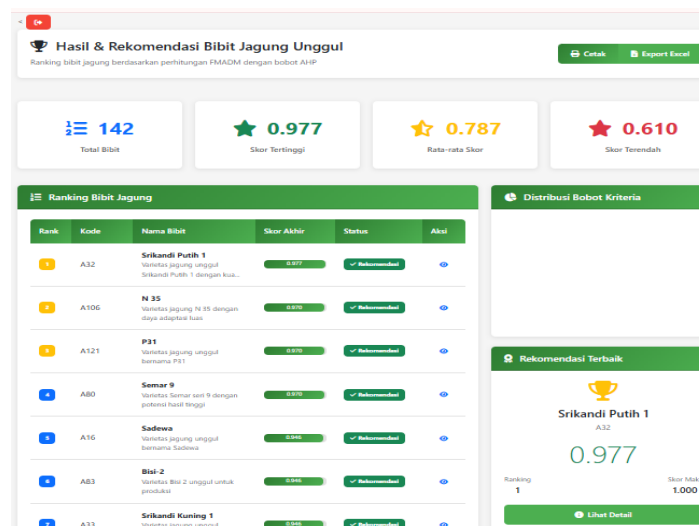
Hasil & Rekomendasi Bibit Jagung Unggul

Ranking bibit jagung berdasarkan perhitungan FMADM dengan bobot AHP

Cetak

Export Excel

142
Total Bibit

0.977
Skor Tertinggi

0.787
Rata-rata Skor

0.610
Skor Terendah

Ranking Bibit Jagung

| Rank | Kode | Nama Bibit | Skor Akhir | Status | Aksi |
|---|---|---|---|---|---|
| 1 | A32 | Srikandi Putih 1 Varietas jagung unggul Srikandi Putih 1 dengan kua... | 0.977 | Rekomendasi | |
| 2 | A106 | N 35 Varietas jagung N 35 dengan daya adaptasi luas | 0.970 | Rekomendasi | |
| 3 | A121 | P31 Varietas jagung unggul bernama P31 | 0.970 | Rekomendasi | |
| 4 | A80 | Semar 9 Varietas Semar seri 9 dengan potensi hasil tinggi | 0.970 | Rekomendasi | |
| 5 | A16 | Sadewa Varietas jagung unggul bernama Sadewa | 0.946 | Rekomendasi | |
| 6 | A83 | Bisi-2 Varietas Bisi 2 unggul untuk produksi | 0.946 | Rekomendasi | |
| 7 | A33 | Srikandi Kuning 1 Varietas jagung unggul | 0.946 | Rekomendasi | |

Distribusi Bobot Kriteria

Rekomendasi Terbaik

Srikandi Putih 1
A32

0.977

Ranking
1

Skor Mak
1.000

Lihat Detail